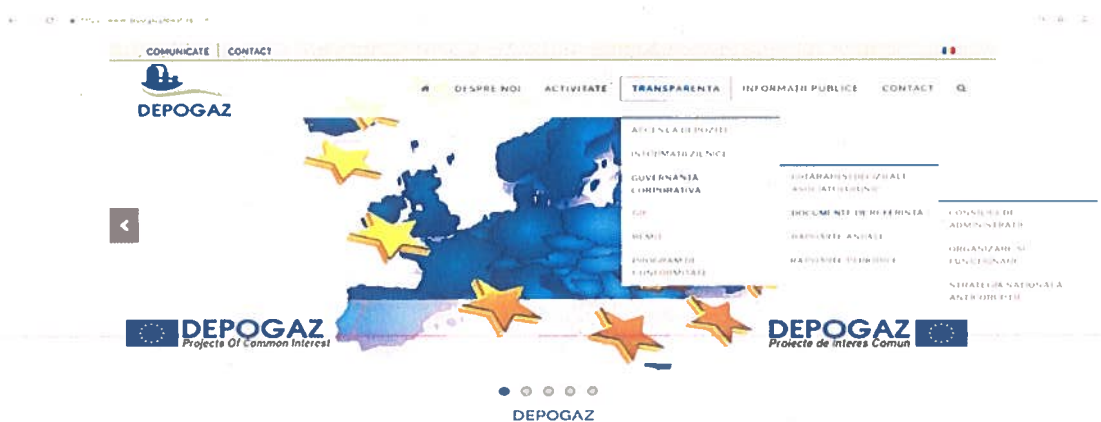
COMUNICATE | CONTACT

DEPOGAZ

DESPRE NOI ACTIVITATE TRANSPARENTA INFORMATII PUBLICE CONTACT

ACCES LA DEPOZITE
INFORMATII ZILNICE
GUVERNANTA CORPORATIVA
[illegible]
REMIT
PROGRAMUL DE CONFORMITATE

HOTARARI ALE ADUNARII GENERALE A ACTIONARILOR
DOCUMENTE DE REFERINTA
RAPOARTE ANUALE
RAPOARTE PERIODICE

CONSILIUL DE ADMINISTRATIE
ORGANIZARE SI FUNCTIONARE
STRATEGIA NATIONALA ANTICORUPTIE

DEPOGAZ
Projects Of Common Interest

DEPOGAZ
Proiecte de Interes Comun

DEPOGAZ